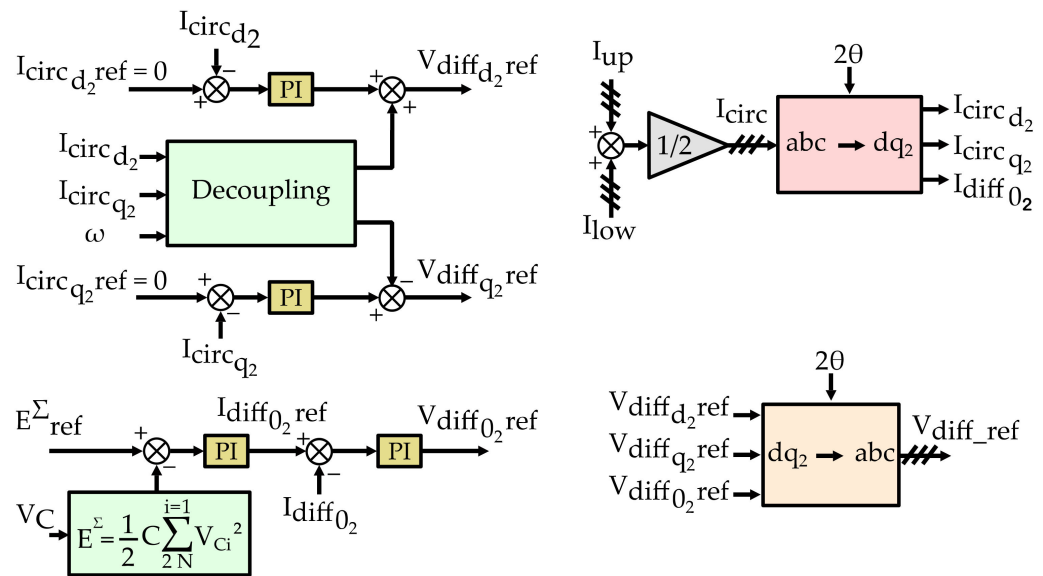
$I_{circ_{d_2}}$

$I_{circ_{d_2}ref} = 0$

+ − PI + + $V_{diff_{d_2}ref}$

$I_{circ_{d_2}}$

$I_{circ_{q_2}}$

Decoupling

ω

$I_{circ_{q_2}ref} = 0$

+ − PI + − $V_{diff_{q_2}ref}$

$I_{circ_{q_2}}$

$I_{up}$

+ +

1/2

$I_{circ}$

$I_{low}$

2θ

abc → $dq_2$

$I_{circ_{d_2}}$

$I_{circ_{q_2}}$

$I_{diff_{0_2}}$

$E^{\Sigma}_{ref}$

+ − PI

$I_{diff_{0_2}ref}$

+ − PI

$V_{diff_{0_2}ref}$

$I_{diff_{0_2}}$

$V_C$

$E^{\Sigma} = \frac{1}{2} C \sum_{2N}^{i=1} V_{Ci}^2$

2θ

$V_{diff_{d_2}ref}$

$V_{diff_{q_2}ref}$

$V_{diff_{0_2}ref}$

$dq_2$ → abc

$V_{diff\_ref}$